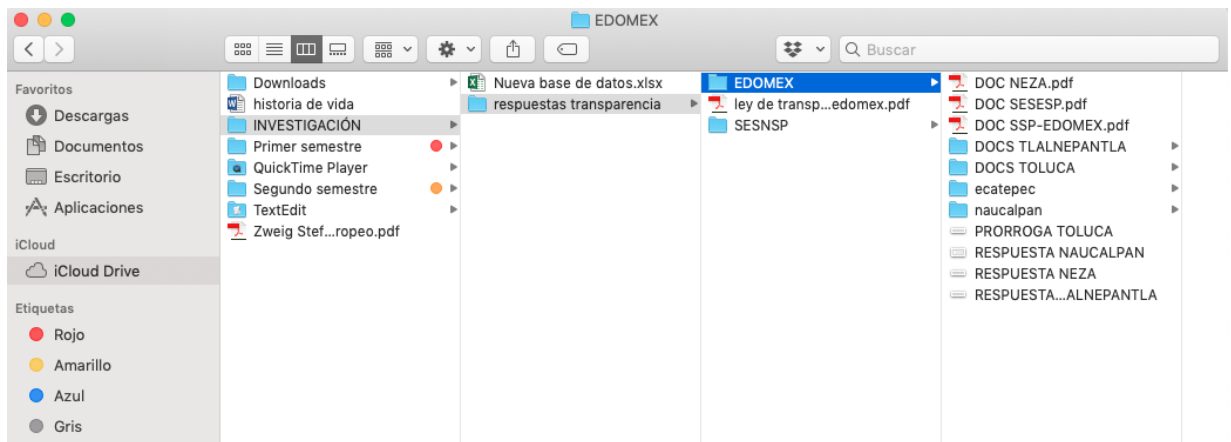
EDOMEX

Buscar

Favoritos
Descargas
Documentos
Escritorio
Aplicaciones
iCloud
iCloud Drive
Etiquetas
Rojo
Amarillo
Azul
Gris

Downloads
historia de vida
INVESTIGACIÓN
Primer semestre
QuickTime Player
Segundo semestre
TextEdit
Zweig Stef...ropeo.pdf

Nueva base de datos.xlsx
respuestas transparencia

EDOMEX
ley de transp...edomex.pdf
SESNSP

DOC NEZA.pdf
DOC SESESP.pdf
DOC SSP-EDOMEX.pdf
DOCS TLALNEPANTLA
DOCS TOLUCA
ecatepec
naucalpan
PRORROGA TOLUCA
RESPUESTA NAUCALPAN
RESPUESTA NEZA
RESPUESTA...ALNEPANTLA